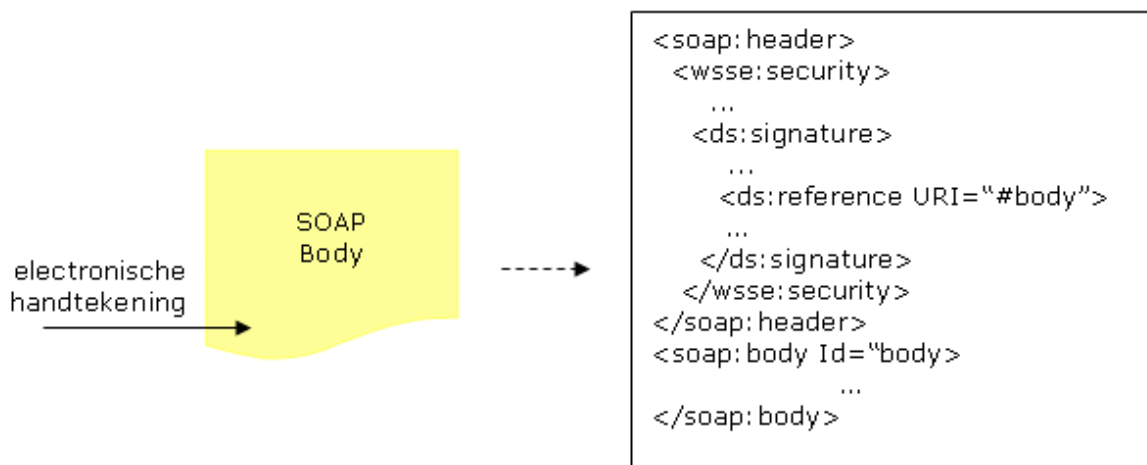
SOAP Body

electronische handtekening

<soap:header>
<wsse:security>
...
<ds:signature>
...
<ds:reference URI="#body">
...
</ds:signature>
</wsse:security>
</soap:header>
<soap:body Id="body>
...
</soap:body>